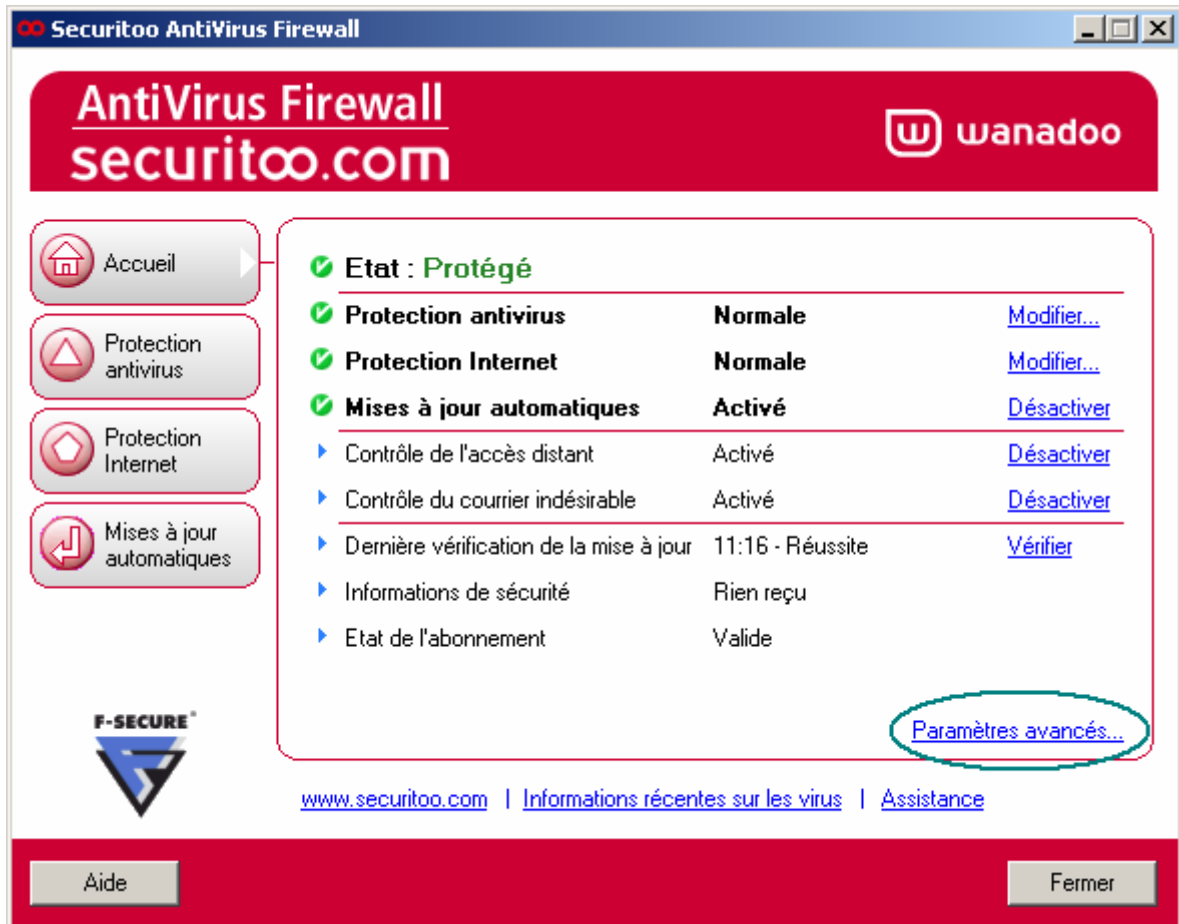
Securitoo AntiVirus Firewall

AntiVirus Firewall
securitoo.com

wanadoo

Accueil

Protection antivirus

Protection Internet

Mises à jour automatiques

F-SECURE

Etat : Protégé

| | | |
|---|---|---|
| Protection antivirus | Normale | Modifier... |
| Protection Internet | Normale | Modifier... |
| Mises à jour automatiques | Activé | Désactiver |
| Contrôle de l'accès distant | Activé | Désactiver |
| Contrôle du courrier indésirable | Activé | Désactiver |
| Dernière vérification de la mise à jour | 11:16 - Réussite | Vérifier |
| Informations de sécurité | Rien reçu | |
| Etat de l'abonnement | Valide | |

Paramètres avancés...

www.securitoo.com | Informations récentes sur les virus | Assistance

Aide

Fermer